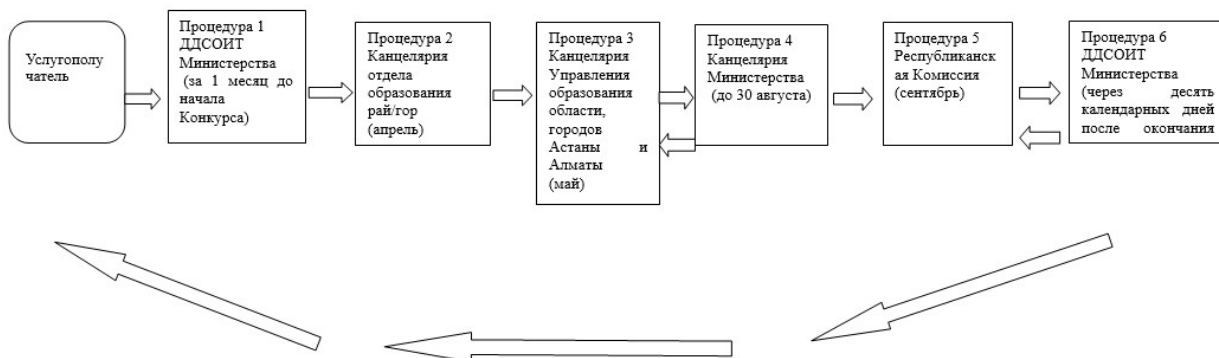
Услугополу чатель

Процедура 1 ДДСОИТ Министерства (за 1 месяц до начала Конкурса)

Процедура 2 Канцелярия отдела образования рай/гор (апрель)

Процедура 3 Канцелярия Управления образования области, городов Астаны и Алматы (май)

Процедура 4 Канцелярия Министерства (до 30 августа)

Процедура 5 Республиканск ая Комиссия (сентябрь)

Процедура 6 ДДСОИТ Министерства (через десять календарных дней после окончания